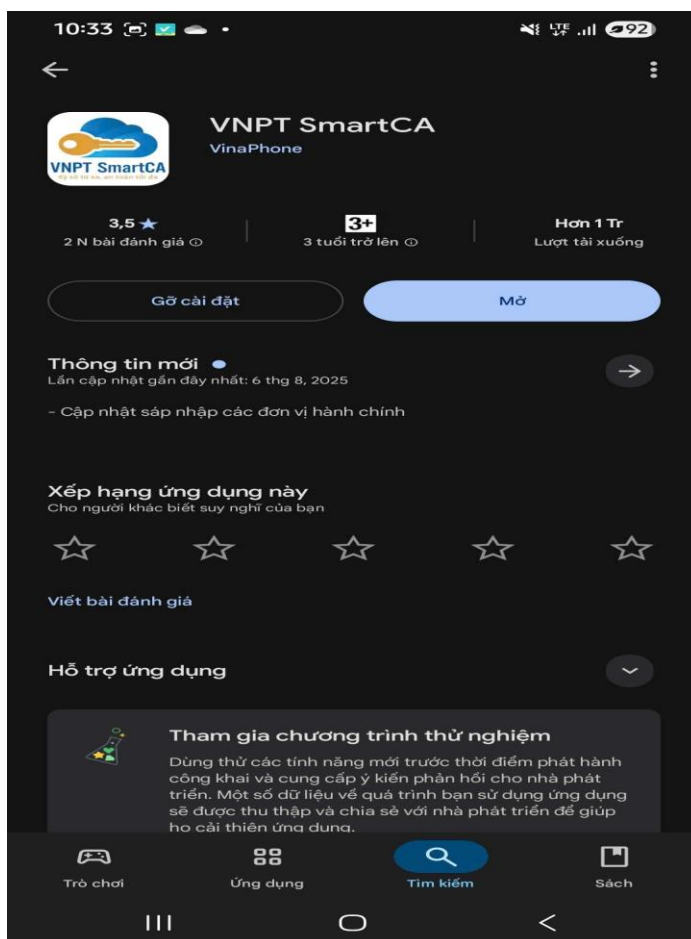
10:33 LTE 92

VNPT SmartCA

VNPT SmartCA
VinaPhone

3,5 ★
2 N bài đánh giá ⓘ

3+
3 tuổi trở lên ⓘ

Hơn 1 Tr
Lượt tải xuống

Gỡ cài đặt

Mở

Thông tin mới •
Lần cập nhật gần đây nhất: 6 thg 8, 2025

- Cập nhật sáp nhập các đơn vị hành chính

Xếp hạng ứng dụng này
Cho người khác biết suy nghĩ của bạn

Viết bài đánh giá

Hỗ trợ ứng dụng

Tham gia chương trình thử nghiệm
Dùng thử các tính năng mới trước thời điểm phát hành công khai và cung cấp ý kiến phản hồi cho nhà phát triển. Một số dữ liệu về quá trình bạn sử dụng ứng dụng sẽ được thu thập và chia sẻ với nhà phát triển để giúp họ cải thiện ứng dụng.

Trò chơi
Ứng dụng
Tìm kiếm
Sách